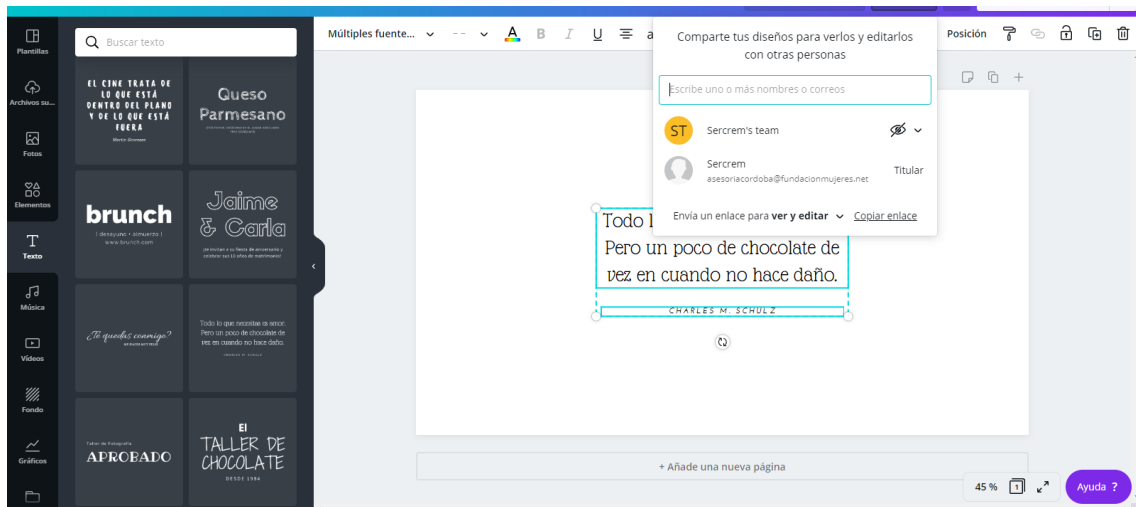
Plantillas

Archivos su...

Fotos

Elementos

Texto

Música

Vídeos

Fondo

Gráficos

Buscar texto

EL CINE TRATA DE LO QUE ESTÁ DENTRO DEL PLANO Y DE LO QUE ESTÁ FUERA

Martin Scorsese

Queso Parmesano

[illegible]

brunch

| desayuno + almuerzo |
www.brunch.com

Jaime & Carla

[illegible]

¿Te quedas conmigo?

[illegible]

Todo lo que necesitas es amor. Pero un poco de chocolate de vez en cuando no hace daño.

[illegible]

Taller de Fotografía

APROBADO

El
TALLER DE CHOCOLATE

DESDE 1984

Múltiples fuente...

Posición

Comparte tus diseños para verlos y editarlos con otras personas

Escribe uno o más nombres o correos

ST

Sercrem's team

Sercrem

asesoriacordoba@fundacionmujeres.net

Titular

Envía un enlace para ver y editar

Copiar enlace

Todo l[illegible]
Pero un poco de chocolate de vez en cuando no hace daño.

CHARLES M. SCHULZ

+ Añade una nueva página

45 %

1

Ayuda ?